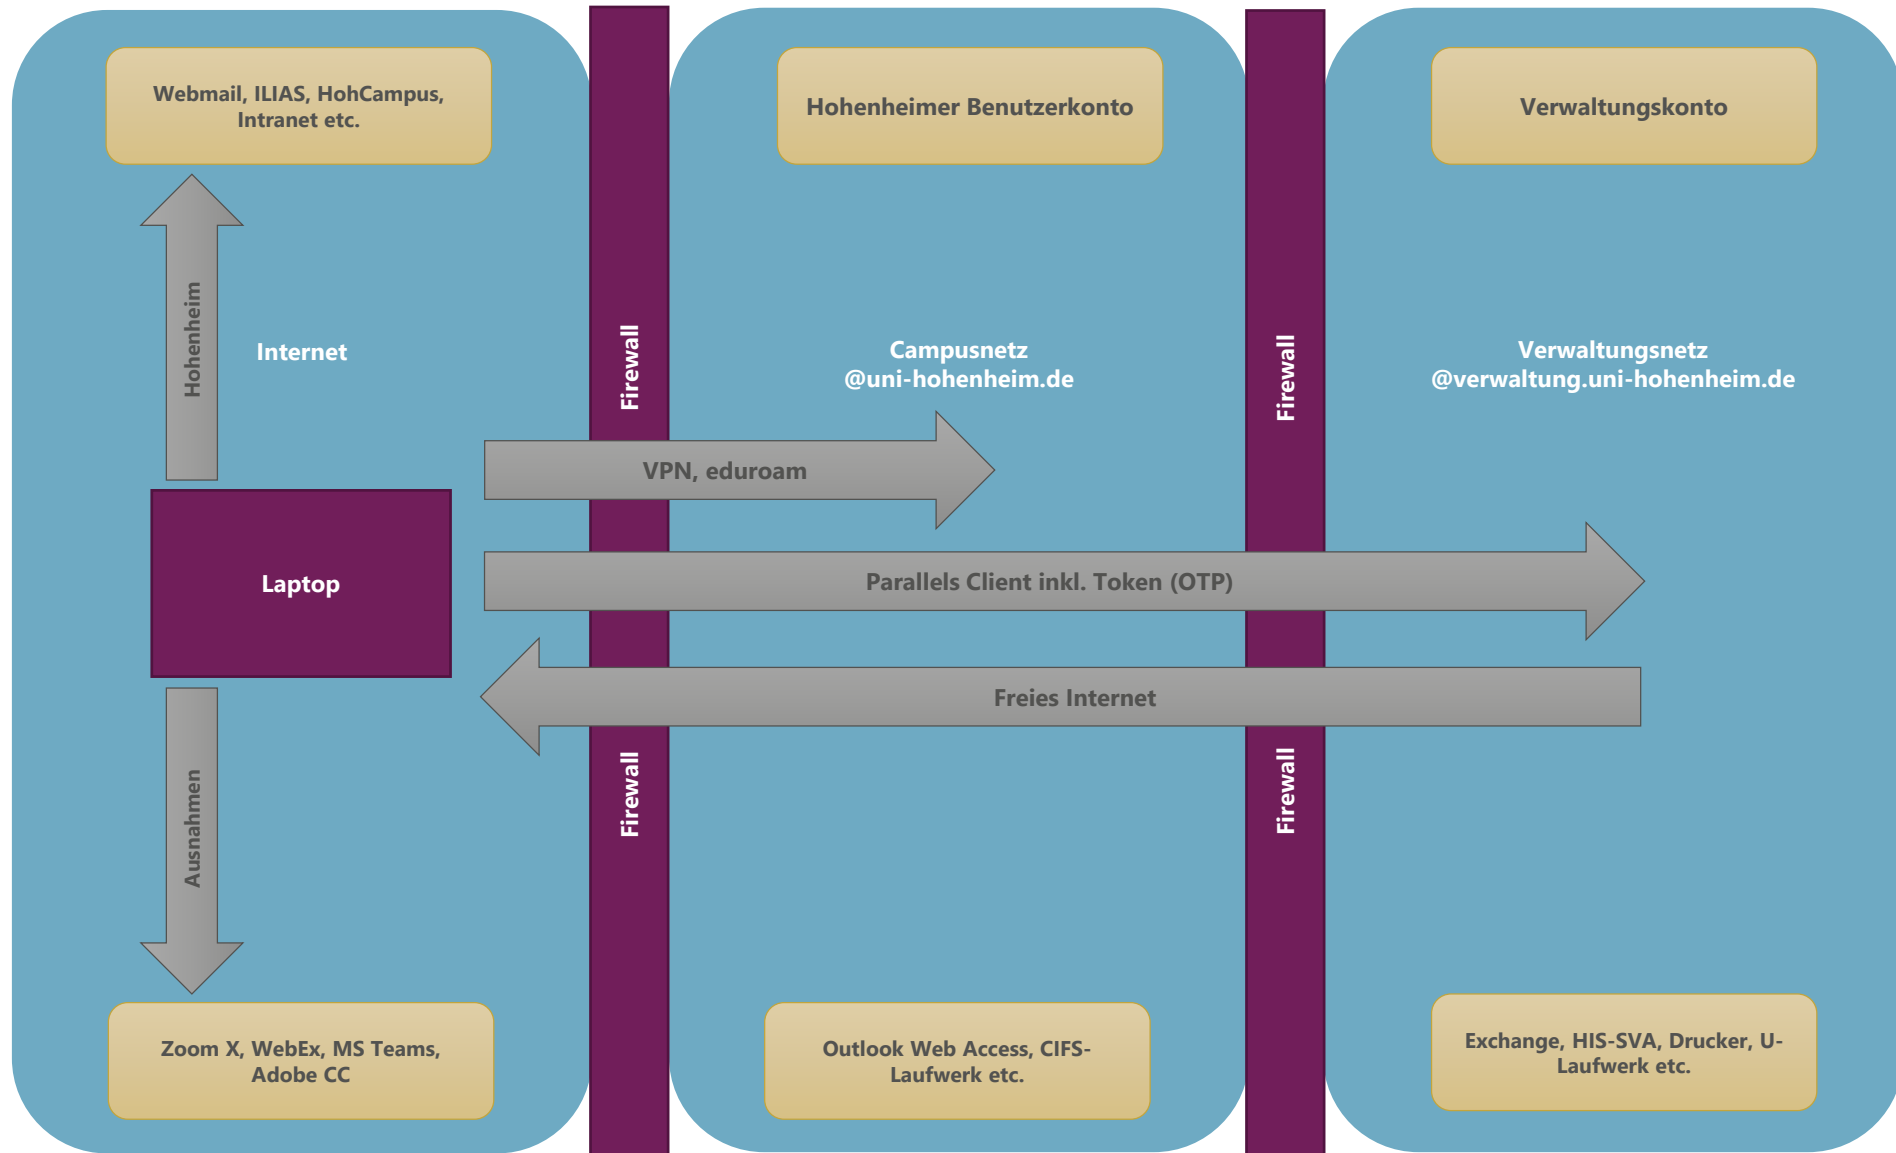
Webmail, ILIAS, HohCampus, Intranet etc.

Hohenheimer Benutzerkonto

Verwaltungskonto

Hohenheim

Internet

Firewall

Campusnetz
@uni-hohenheim.de

Firewall

Verwaltungsnetz
@verwaltung.uni-hohenheim.de

VPN, eduroam

Laptop

Parallels Client inkl. Token (OTP)

Freies Internet

Ausnahmen

Firewall

Firewall

Zoom X, WebEx, MS Teams, Adobe CC

Outlook Web Access, CIFS-Laufwerk etc.

Exchange, HIS-SVA, Drucker, U-Laufwerk etc.